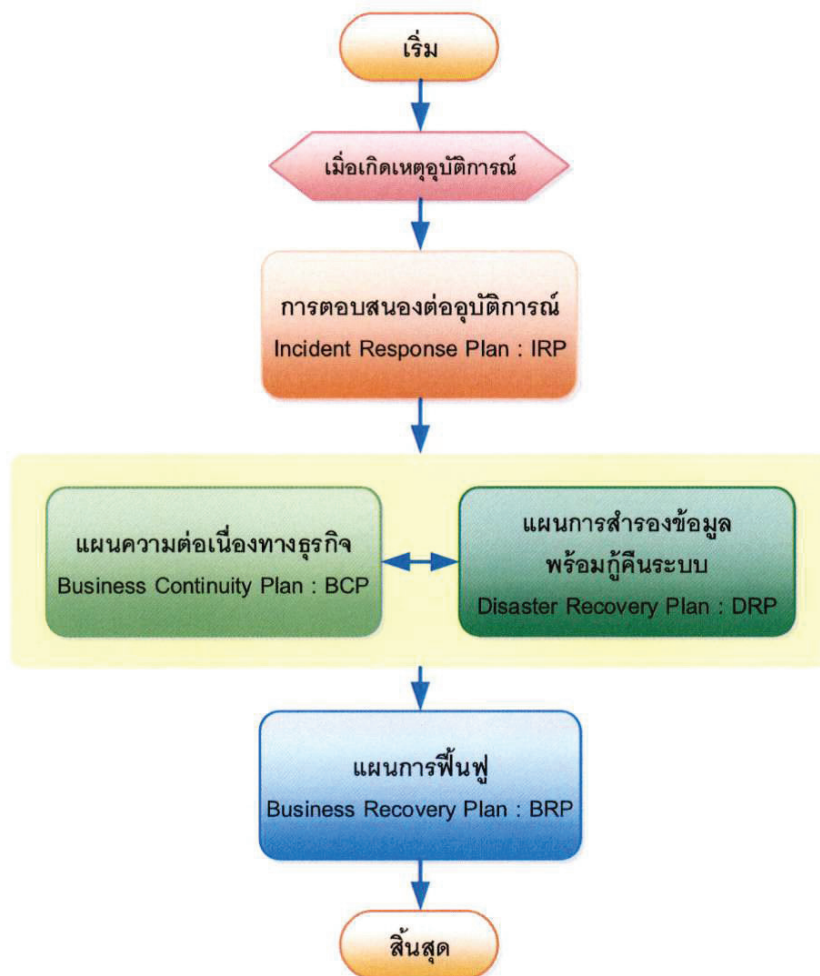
เริ่ม

เมื่อเกิดเหตุอุบัติการณ์

การตอบสนองต่ออุบัติการณ์
Incident Response Plan : IRP

แผนความต่อเนื่องทางธุรกิจ
Business Continuity Plan : BCP

แผนการสำรองข้อมูล
พร้อมกู้คืนระบบ
Disaster Recovery Plan : DRP

แผนการฟื้นฟู
Business Recovery Plan : BRP

สิ้นสุด